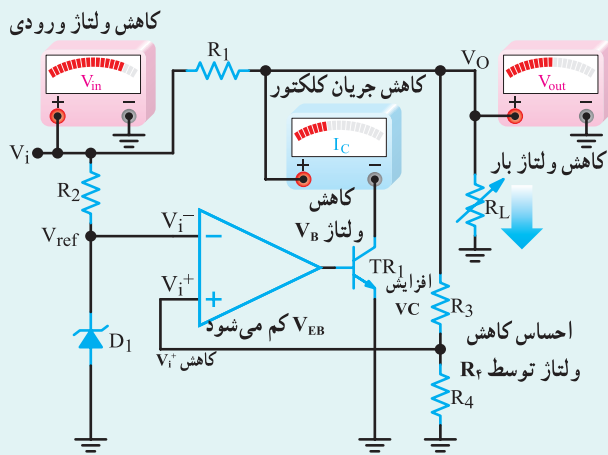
کاهش ولتاژ ورودی

$V_{in}$

+ −

$R_1$

$V_O$

کاهش جریان کلکتور

$V_{out}$

+ −

$V_i$

$I_C$

+ −

کاهش ولتاژ بار

$R_2$

کاهش ولتاژ $V_B$

$R_L$

$V_i^-$

−

$V_{ref}$

$TR_1$

افزایش VC

$V_i^+$

+

$V_{EB}$ کم می‌شود

$R_3$

احساس کاهش ولتاژ توسط $R_۴$

$D_1$

$V_i^+$ کاهش

$R_4$